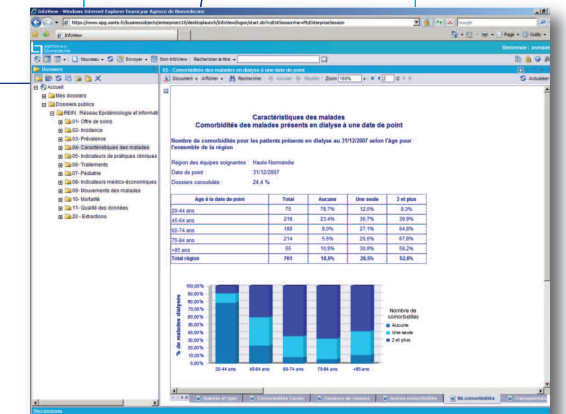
InfoView - Windows Internet Explorer fourni par Agence de Biomédecine

https://www.sipg.sante.fr/businessobjects/enterprise115/desktoplaunch/InfoView/logon/start.do?ccEntSessionVar=MyEnterpriseSession

InfoView

Bienvenue : asespm

Nouveau | Envoyer | Bien-InfoView | Rechercher le titre

Dossiers

Accueil
Mes dossiers
Dossiers publics
REIN : Réseau Epidémiologie et Informati
01- Offre de soins
02- Incidence
03- Prévalence
04- Caractéristiques des malades
05- Indicateurs de pratiques cliniques
06- Traitements
07- Pédiatrie
08- Indicateurs médico-économiques
09- Mouvements des malades
10- Mortalité
11- Qualité des données
20 - Extractions

03 - Comorbidités des malades en dialyse à une date de point

Document | Afficher | Rechercher | Zoom 100% | 1 sur 1 | Actualiser

Caractéristiques des malades
Comorbidités des malades présents en dialyse à une date de point

Nombre de comorbidité pour les patients présents en dialyse au 31/12/2007 selon l'âge pour l'ensemble de la région

Région des équipes soignantes : Haute-Normandie
Date de point : 31/12/2007
Dossiers consolidés : 24,4 %

| Age à la date de point | Total | Aucune | Une seule | 2 et plus |
|---|---|---|---|---|
| 20-44 ans | 75 | 78,7% | 12,0% | 9,3% |
| 45-64 ans | 218 | 23,4% | 35,7% | 39,9% |
| 65-74 ans | 188 | 8,0% | 27,1% | 64,9% |
| 75-84 ans | 214 | 5,6% | 26,6% | 67,8% |
| >85 ans | 55 | 10,9% | 30,9% | 58,2% |
| Total région | 761 | 18,9% | 28,5% | 52,6% |

% de malades dialysés
100,00%
90,00%
80,00%
70,00%
60,00%
50,00%
40,00%
30,00%
20,00%
10,00%
0,00%
20-44 ans 45-64 ans 65-74 ans 75-84 ans >85 ans

Nombre de comorbidités
Aucune
Une seule
2 et plus

Comorbidités

Documents